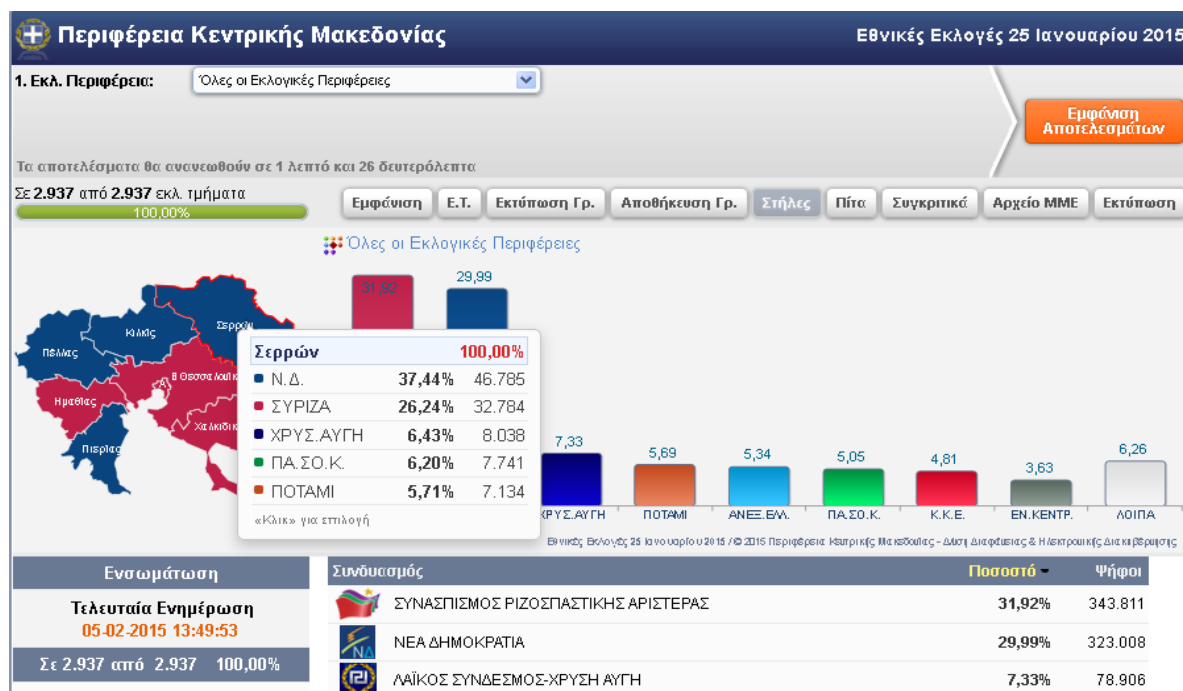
Περιφέρεια Κεντρικής Μακεδονίας

Εθνικές Εκλογές 25 Ιανουαρίου 2015

1. Εκλ. Περιφέρεια: Όλες οι Εκλογικές Περιφέρειες

Εμφάνιση Αποτελεσμάτων

Τα αποτελέσματα θα ανανεωθούν σε 1 λεπτό και 26 δευτερόλεπτα

Σε 2.937 από 2.937 εκλ. τμήματα
100,00%

Εμφάνιση | Ε.Τ. | Εκτύπωση Γρ. | Αποθήκευση Γρ. | Στήλες | Πίτα | Συγκριτικά | Αρχείο ΜΜΕ | Εκτύπωση

Όλες οι Εκλογικές Περιφέρειες

Πέλλας
Κιλκίς
Σερρών
Θ Θεσσαλονίκης
Ημαθίας
Χαλκιδικής
Πιερίας

| Σερρών | | 100,00% |
|---|---|---|
| Ν.Δ. | 37,44% | 46.785 |
| ΣΥΡΙΖΑ | 26,24% | 32.784 |
| ΧΡΥΣ.ΑΥΓΗ | 6,43% | 8.038 |
| ΠΑ.ΣΟ.Κ. | 6,20% | 7.741 |
| ΠΟΤΑΜΙ | 5,71% | 7.134 |

«Κλικ» για επιλογή

31,92
29,99
7,33
5,69
5,34
5,05
4,81
3,63
6,26

ΧΡΥΣ.ΑΥΓΗ
ΠΟΤΑΜΙ
ΑΝΕΞ.ΕΛΛ.
ΠΑ.ΣΟ.Κ.
Κ.Κ.Ε.
ΕΝ.ΚΕΝΤΡ.
ΛΟΙΠΑ

Εθνικές Εκλογές 25 Ιανουαρίου 2015 / © 2015 Περιφέρεια Κεντρικής Μακεδονίας - Διεύθυνση Διαφάνειας & Ηλεκτρονικής Διακυβέρνησης

Ενσωμάτωση

Τελευταία Ενημέρωση
05-02-2015 13:49:53

Σε 2.937 από 2.937 100,00%

| Συνδυασμός | Ποσοστό | Ψήφοι |
|---|---|---|
| ΣΥΝΑΣΠΙΣΜΟΣ ΡΙΖΟΣΠΑΣΤΙΚΗΣ ΑΡΙΣΤΕΡΑΣ | 31,92% | 343.811 |
| ΝΕΑ ΔΗΜΟΚΡΑΤΙΑ | 29,99% | 323.008 |
| ΛΑΪΚΟΣ ΣΥΝΔΕΣΜΟΣ-ΧΡΥΣΗ ΑΥΓΗ | 7,33% | 78.906 |